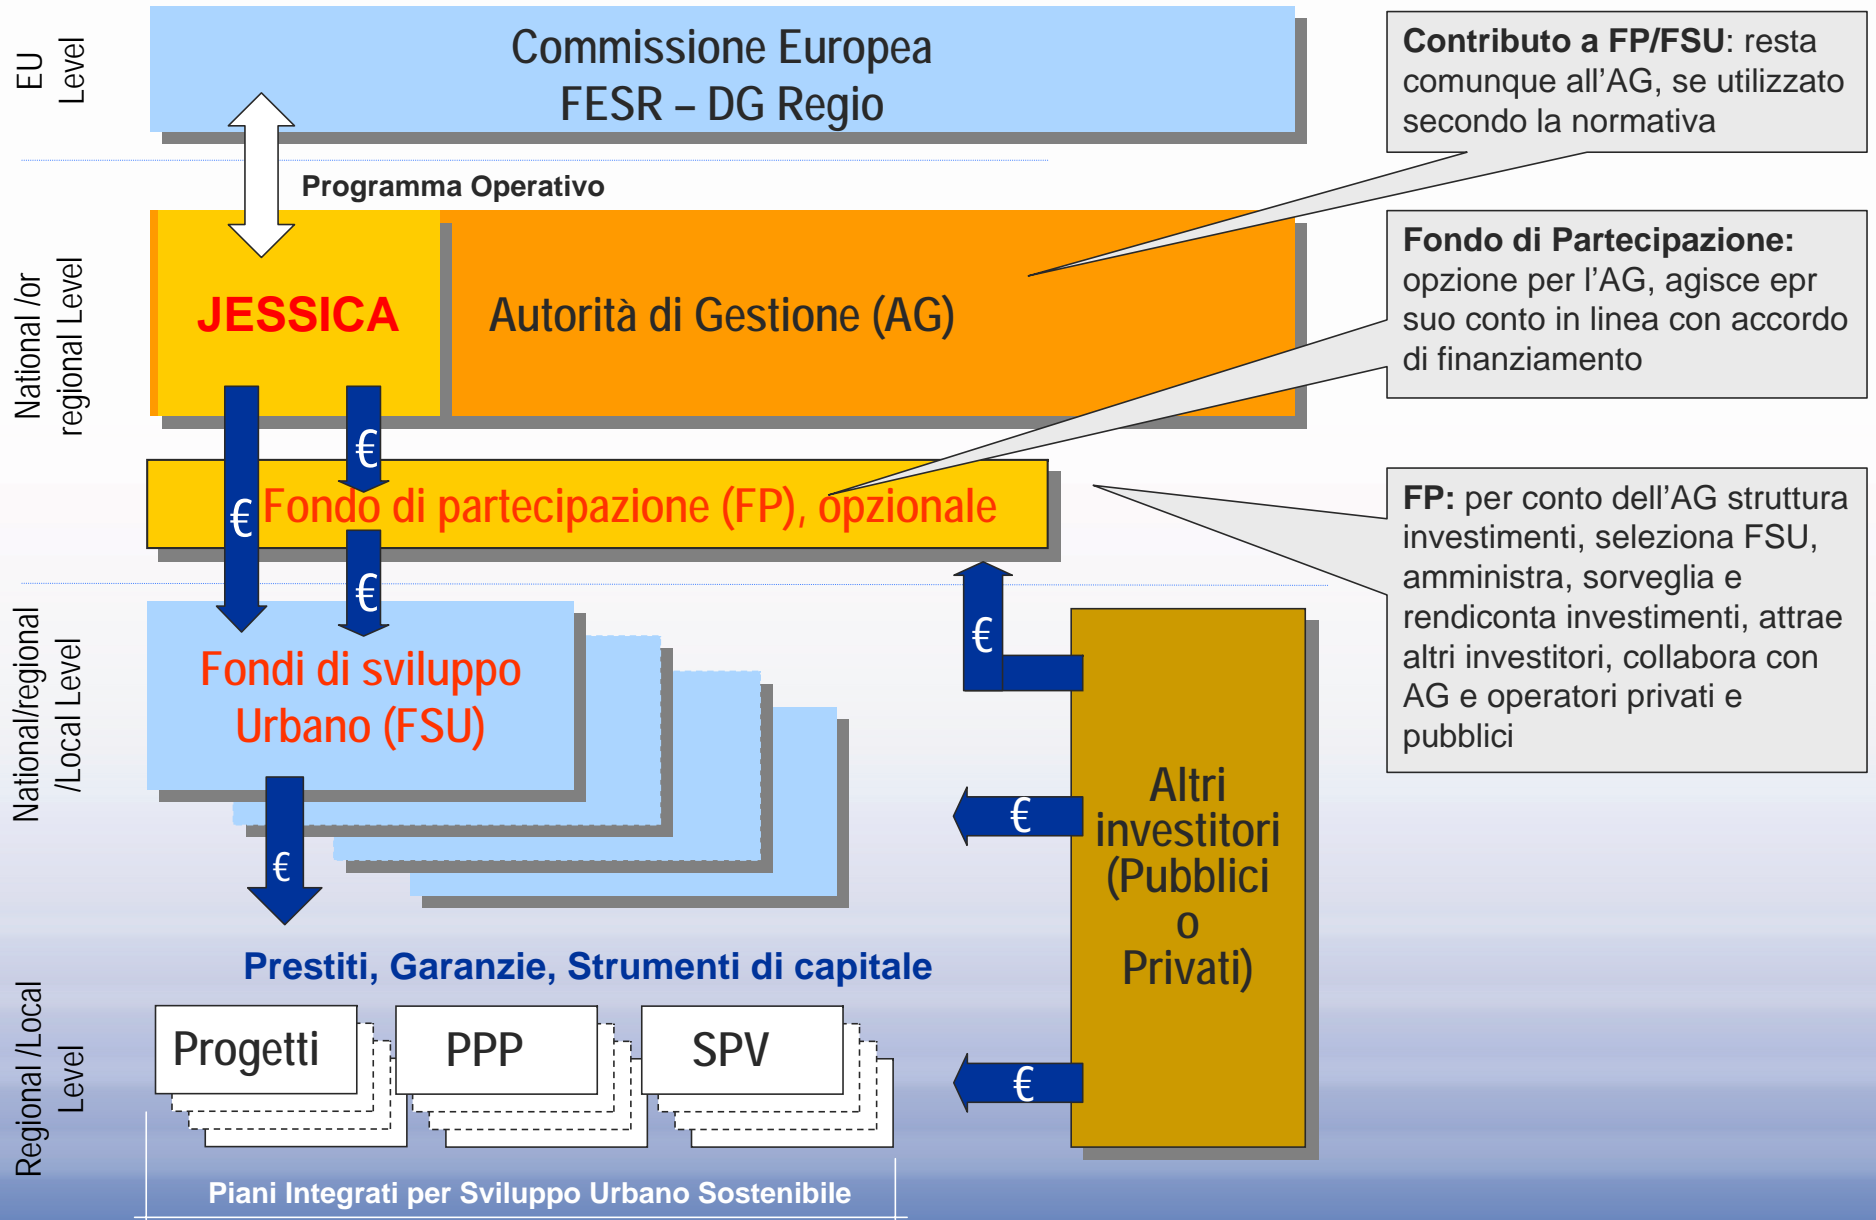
EU Level

Commissione Europea
FESR – DG Regio

Contributo a FP/FSU: resta comunque all'AG, se utilizzato secondo la normativa

Programma Operativo

National /or regional Level

JESSICA

Autorità di Gestione (AG)

Fondo di Partecipazione: opzione per l'AG, agisce epr suo conto in linea con accordo di finanziamento

€

€

Fondo di partecipazione (FP), opzionale

€

FP: per conto dell'AG struttura investimenti, seleziona FSU, amministra, sorveglia e rendiconta investimenti, attrae altri investitori, collabora con AG e operatori privati e pubblici

National/regional /Local Level

Fondi di sviluppo Urbano (FSU)

€

€

Altri investitori (Pubblici o Privati)

€

Prestiti, Garanzie, Strumenti di capitale

Regional /Local Level

Progetti

PPP

SPV

€

Piani Integrati per Sviluppo Urbano Sostenibile